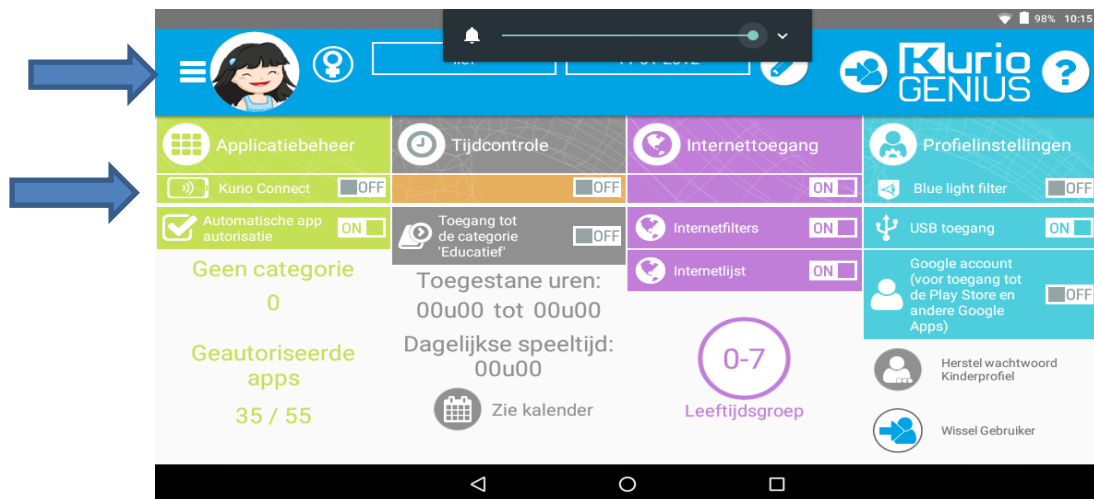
98% 10:15

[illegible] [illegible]

Kurio GENIUS

Applicatiebeheer

Kurio Connect OFF

Automatische app autorisatie ON

Geen categorie

0

Geautoriseerde apps

35 / 55

Tijdcontrole

OFF

Toegang tot de categorie 'Educatief' OFF

Toegestane uren:

00u00 tot 00u00

Dagelijkse speeltijd:

00u00

Zie kalender

Internettoegang

ON

Internetfilters ON

Internetlijst ON

0-7

Leeftijdsgroep

Profielinstellingen

Blue light filter OFF

USB toegang ON

Google account (voor toegang tot de Play Store en andere Google Apps) OFF

Herstel wachtwoord Kinderprofiel

Wissel Gebruiker